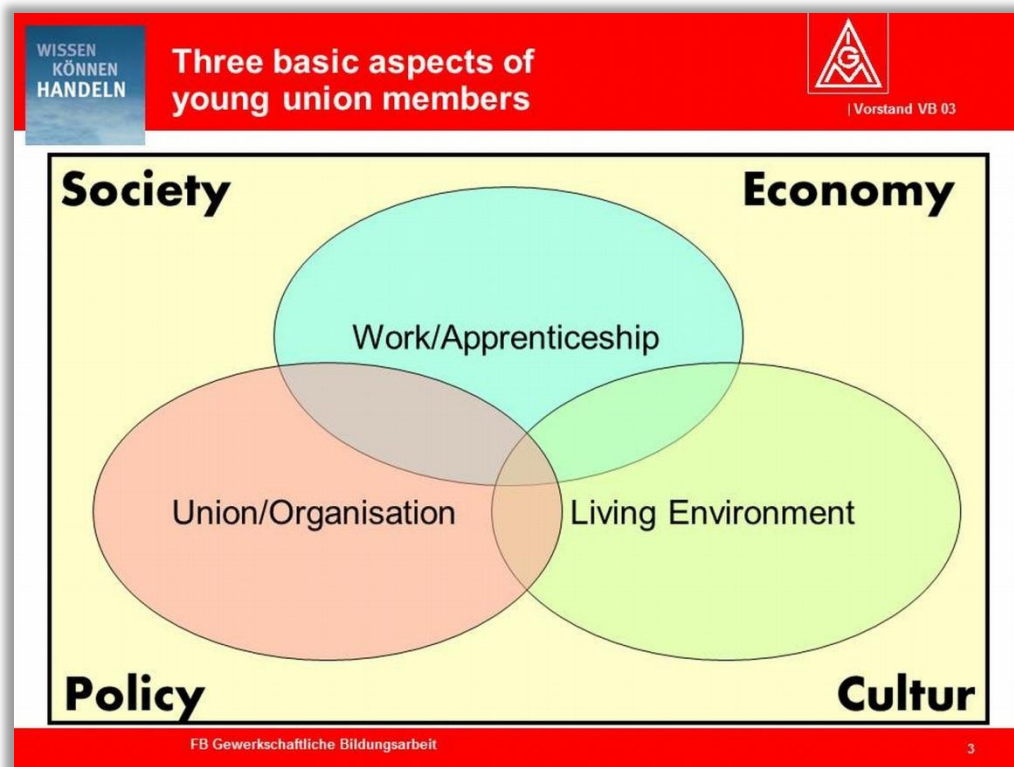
WISSEN
KÖNNEN
HANDELN

Three basic aspects of young union members

IGM

| Vorstand VB 03

Society

Economy

Work/Apprenticeship

Union/Organisation

Living Environment

Policy

Cultur

FB Gewerkschaftliche Bildungsarbeit

3